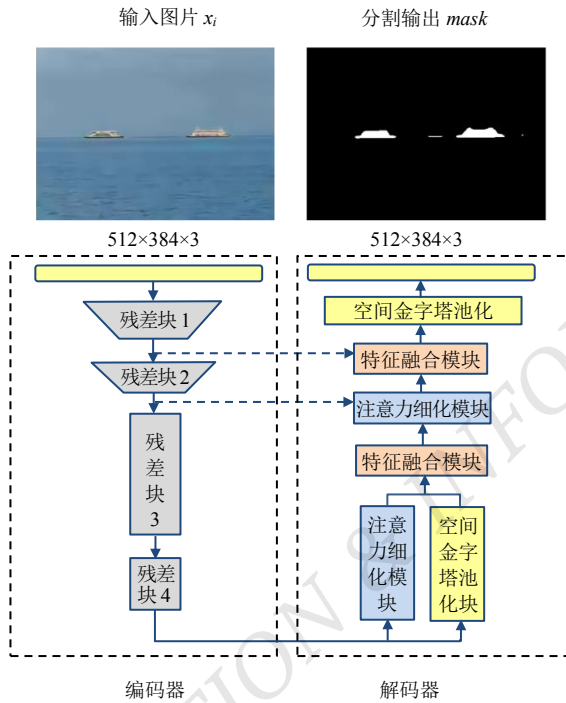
输入图片 $x_i$

分割输出 mask

512×384×3

512×384×3

残差块 1

残差块 2

残差块 3

残差块 4

空间金字塔池化

特征融合模块

注意力细化模块

特征融合模块

注意力细化模块

空间金字塔池化块

编码器

解码器

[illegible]ION & INFO